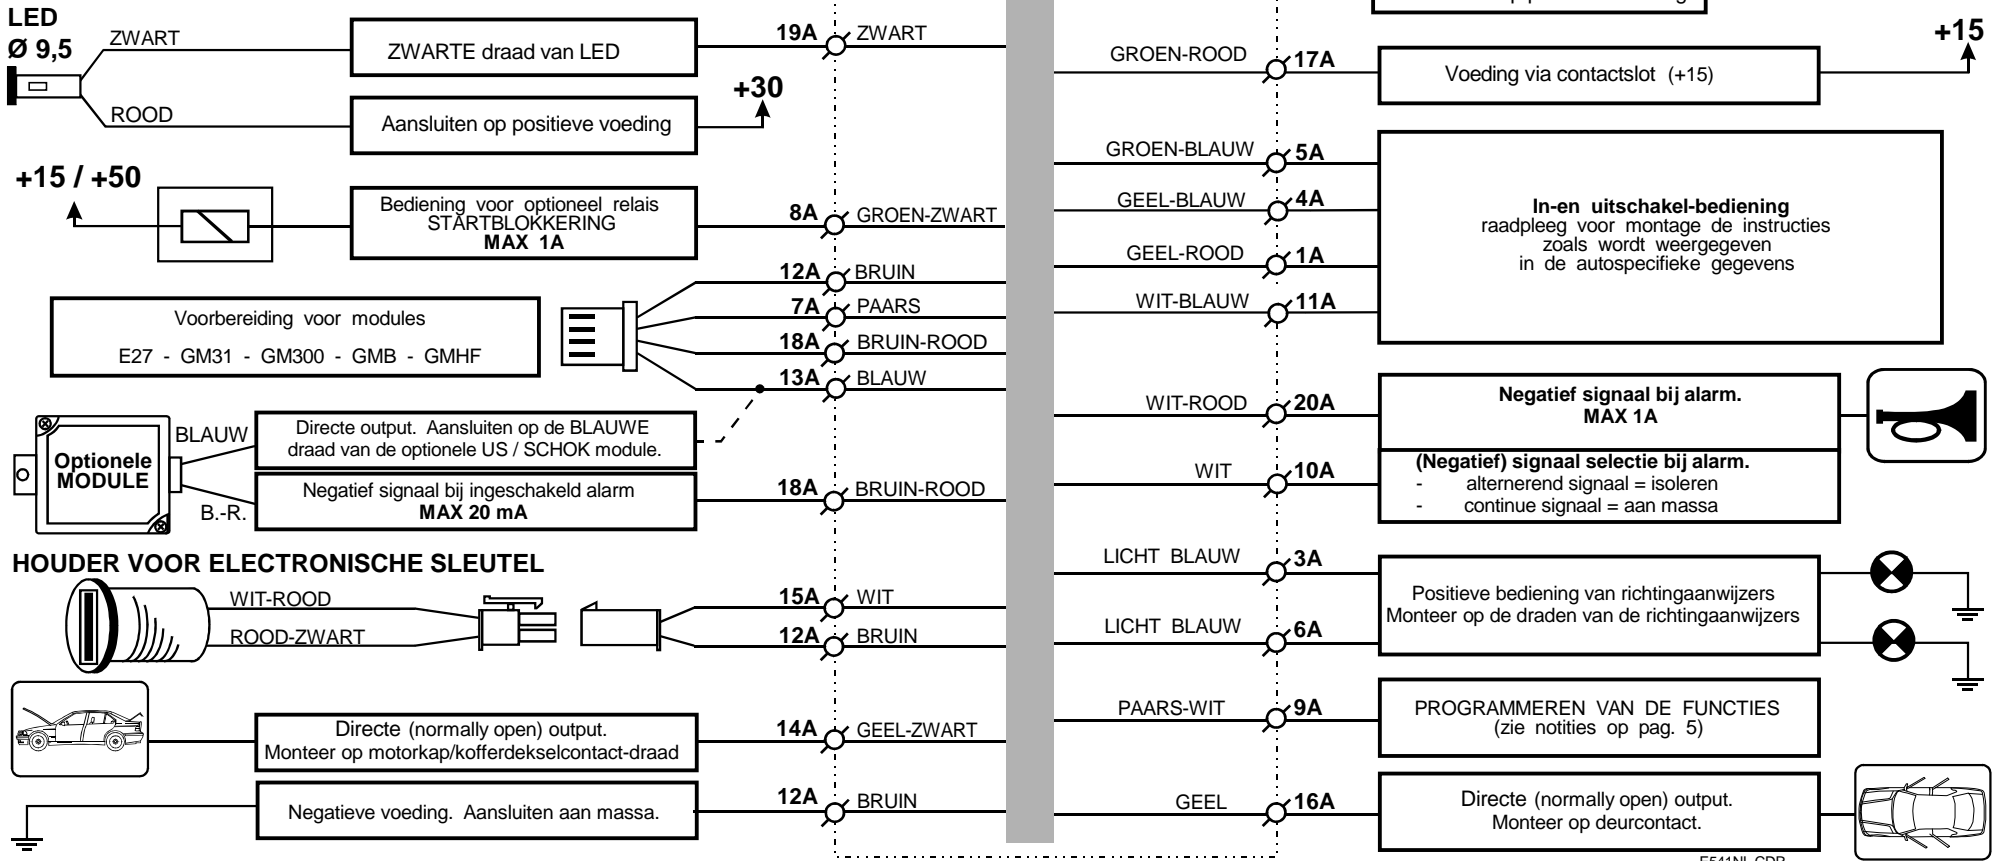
LED
Ø 9,5

ZWART
ZWARTE draad van LED
19A ZWART

ROOD
Aansluiten op positieve voeding
+30

+15 / +50
Bediening voor optioneel relais STARTBLOKKERING MAX 1A
8A GROEN-ZWART

12A BRUIN
7A PAARS
18A BRUIN-ROOD
13A BLAUW

Voorbereiding voor modules
E27 - GM31 - GM300 - GMB - GMHF

Optionele MODULE
BLAUW
Directe output. Aansluiten op de BLAUWE draad van de optionele US / SCHOK module.
B.-R.
Negatief signaal bij ingeschakeld alarm MAX 20 mA
18A BRUIN-ROOD

HOUDER VOOR ELECTRONISCHE SLEUTEL
WIT-ROOD
ROOD-ZWART
15A WIT
12A BRUIN

Directe (normally open) output. Monteer op motorkap/kofferdekselcontact-draad
14A GEEL-ZWART

Negatieve voeding. Aansluiten aan massa.
12A BRUIN

+15
GROEN-ROOD 17A
Voeding via contactslot (+15)

GROEN-BLAUW 5A
GEEL-BLAUW 4A
GEEL-ROOD 1A
WIT-BLAUW 11A
In-en uitschakel-bediening
raadpleeg voor montage de instructies zoals wordt weergegeven in de autospecifieke gegevens

WIT-ROOD 20A
Negatief signaal bij alarm. MAX 1A

WIT 10A
(Negatief) signaal selectie bij alarm.
- alternerend signaal = isoleren
- continue signaal = aan massa

LICHT BLAUW 3A
LICHT BLAUW 6A
Positieve bediening van richtingaanwijzers
Monteer op de draden van de richtingaanwijzers

PAARS-WIT 9A
PROGRAMMEREN VAN DE FUNCTIES
(zie notities op pag. 5)

GEEL 16A
Directe (normally open) output.
Monteer op deurcontact.

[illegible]